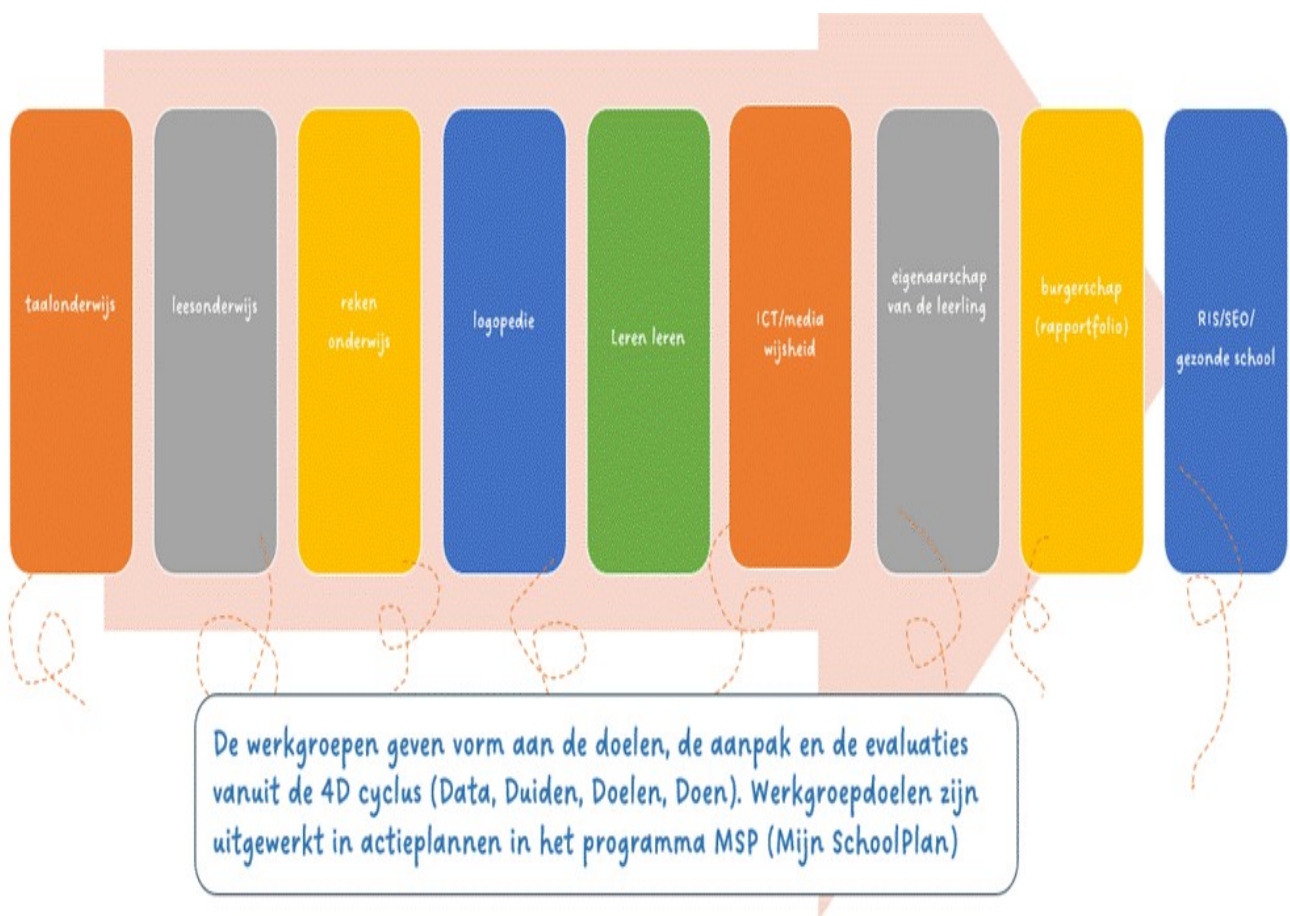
taalonderwijs

leesonderwijs

reken onderwijs

logopedie

Leren leren

ICT/media wijsheid

eigenaarschap van de leerling

burgerschap (rapportfolio)

RIS/SEO/ gezonde school

De werkgroepen geven vorm aan de doelen, de aanpak en de evaluaties vanuit de 4D cyclus (Data, Duiden, Doelen, Doen). Werkgroepdoelen zijn uitgewerkt in actieplannen in het programma MSP (Mijn SchoolPlan)